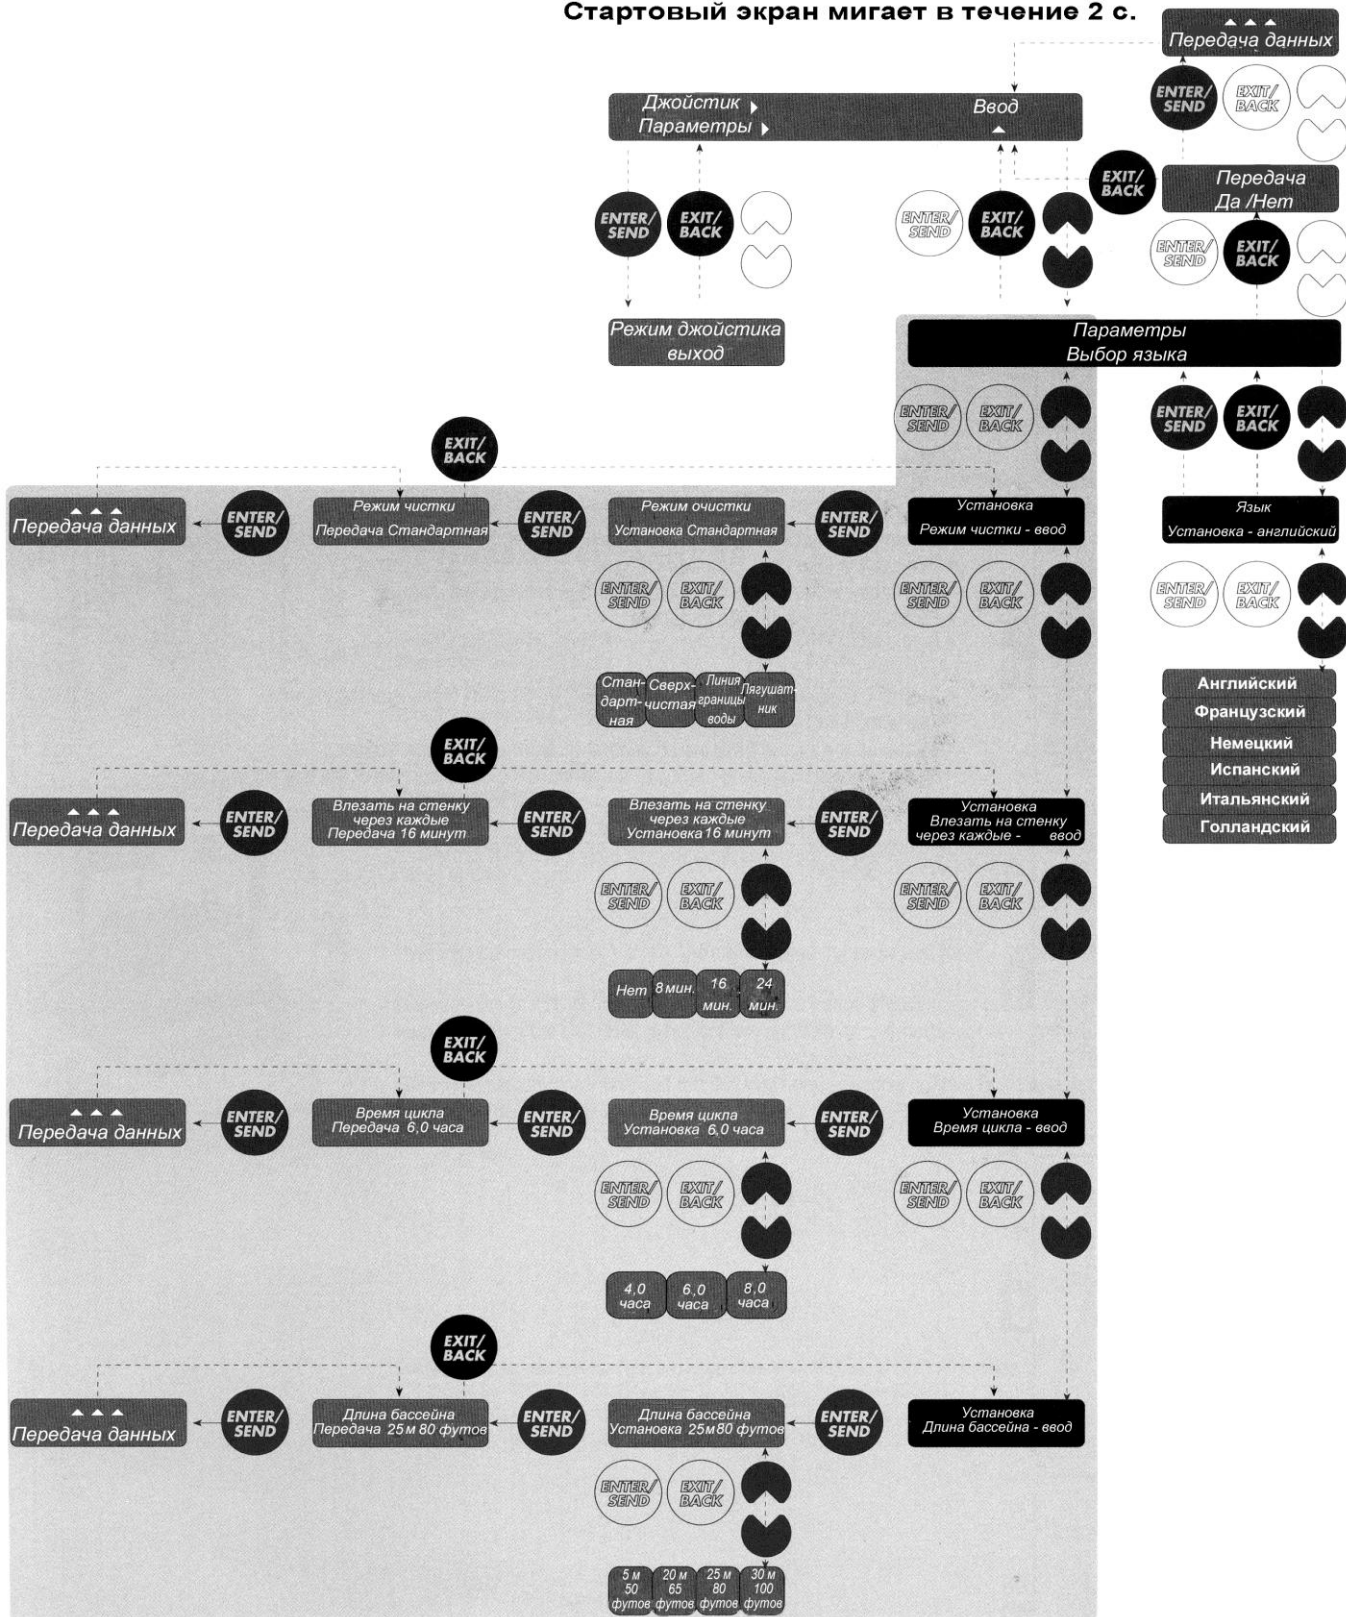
Стартовый экран мигает в течение 2 с.

Передача данных

ENTER/SEND EXIT/BACK

Джойстик
Параметры
Ввод

EXIT/BACK

Передача
Да /Нет

ENTER/SEND EXIT/BACK

ENTER/SEND EXIT/BACK

ENTER/SEND EXIT/BACK

Режим джойстика
выход

Параметры
Выбор языка

ENTER/SEND EXIT/BACK

ENTER/SEND EXIT/BACK

EXIT/BACK

Передача данных

ENTER/SEND

Режим чистки
Передача Стандартная

ENTER/SEND

Режим очистки
Установка Стандартная

ENTER/SEND

Установка
Режим чистки - ввод

Язык
Установка - английский

ENTER/SEND EXIT/BACK

ENTER/SEND EXIT/BACK

ENTER/SEND EXIT/BACK

Стандартная | Сверхчистая | Линия границы воды | Лягушатник

Английский
Французский
Немецкий
Испанский
Итальянский
Голландский

EXIT/BACK

Передача данных

ENTER/SEND

Влезать на стенку
через каждые
Передача 16 минут

ENTER/SEND

Влезать на стенку
через каждые
Установка 16 минут

ENTER/SEND

Установка
Влезать на стенку
через каждые - ввод

ENTER/SEND EXIT/BACK

ENTER/SEND EXIT/BACK

Нет | 8 мин. | 16 мин. | 24 мин.

EXIT/BACK

Передача данных

ENTER/SEND

Время цикла
Передача 6,0 часа

ENTER/SEND

Время цикла
Установка 6,0 часа

ENTER/SEND

Установка
Время цикла - ввод

ENTER/SEND EXIT/BACK

ENTER/SEND EXIT/BACK

4,0 часа | 6,0 часа | 8,0 часа

EXIT/BACK

Передача данных

ENTER/SEND

Длина бассейна
Передача 25м 80 футов

ENTER/SEND

Длина бассейна
Установка 25м 80 футов

ENTER/SEND

Установка
Длина бассейна - ввод

ENTER/SEND EXIT/BACK

5 м 50 футов | 20 м 65 футов | 25 м 80 футов | 30 м 100 футов